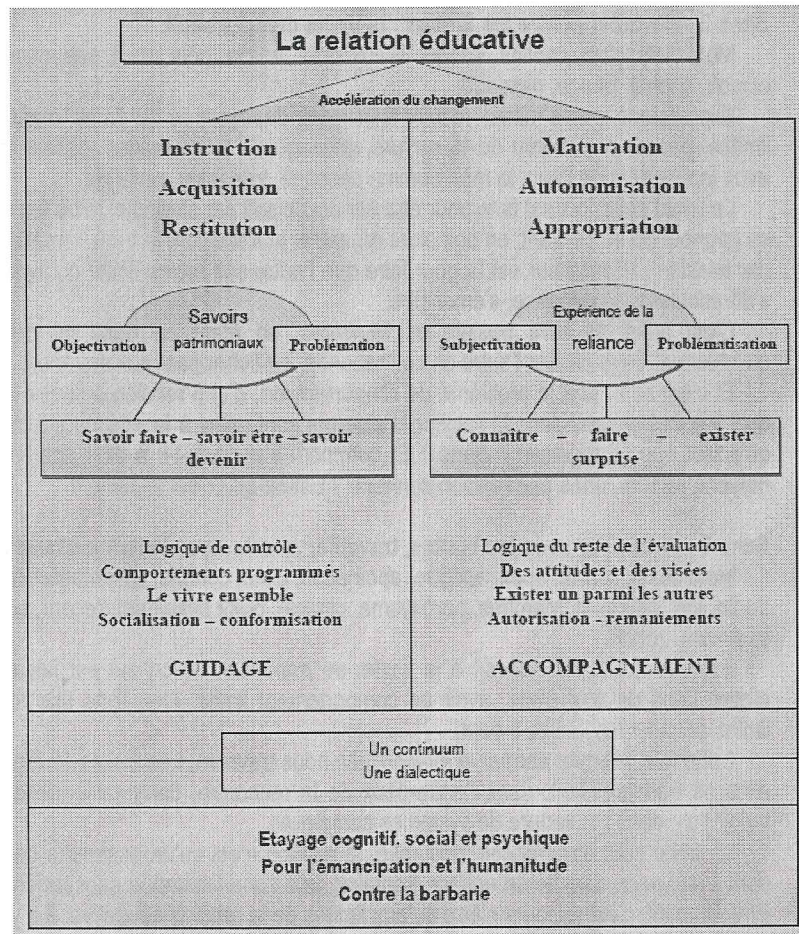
La relation éducative

Accélération du changement

Instruction
Acquisition
Restitution

Savoirs patrimoniaux

Objectivation

Problémation

Savoir faire – savoir être – savoir devenir

Logique de contrôle
Comportements programmés
Le vivre ensemble
Socialisation – conformisation

GUIDAGE

Maturation
Autonomisation
Appropriation

Expérience de la reliance

Subjectivation

Problématisation

Connaître – faire – exister surprise

Logique du reste de l'évaluation
Des attitudes et des visées
Exister un parmi les autres
Autorisation - remaniements

ACCOMPAGNEMENT

Un continuum
Une dialectique

Etayage cognitif. social et psychique
Pour l'émancipation et l'humanitude
Contre la barbarie